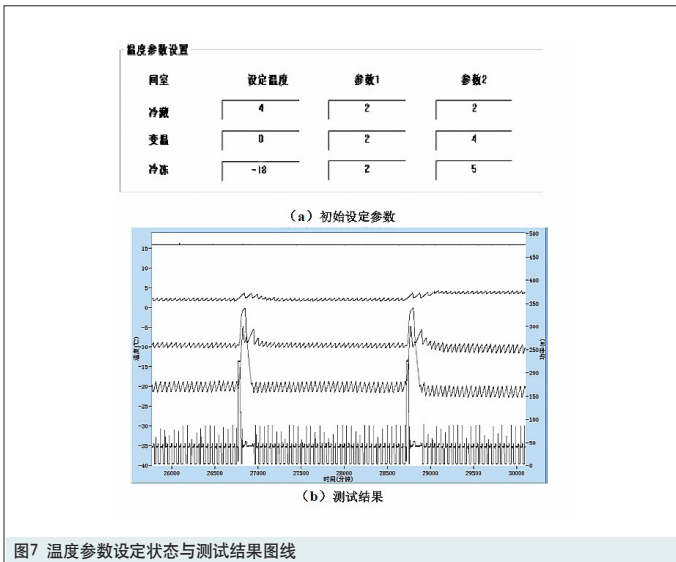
温度参数设置

| 间室 | 设定温度 | 参数1 | 参数2 |
|---|---|---|---|
| 冷藏 | 4 | 2 | 2 |
| 变温 | 0 | 2 | 4 |
| 冷冻 | -18 | 2 | 5 |

（a）初始设定参数

15 10 5 0 -5 -10 -15 -20 -25 -30 -35 -40
温度(℃)
500 450 400 350 300 250 200 150 100 50 0
功率(W)
26000 26500 27000 27500 28000 28500 29000 29500 30000
时间(分钟)

（b）测试结果

图7 温度参数设定状态与测试结果图线